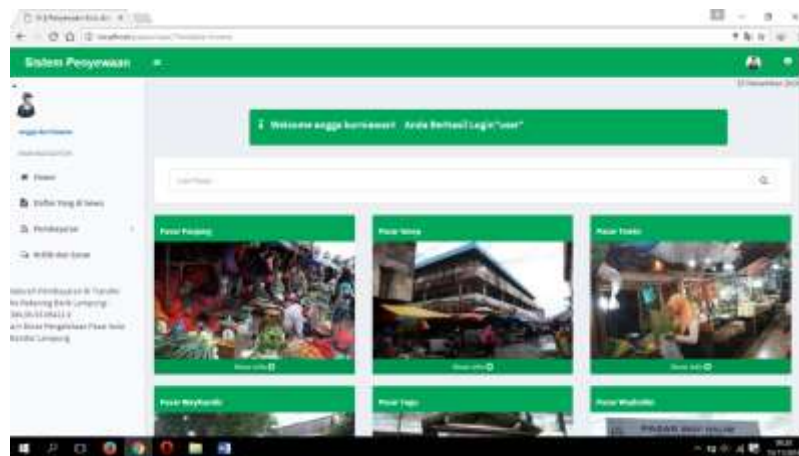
Sistem Penyewaan

Welcome angga kurniawan! Anda Berhasil Login "user"

Home

Daftar Yang di Sewa

Pembayaran

Kritik dan Saran

Pasar Pasipang

Pasar Smep

Pasar Tamin

More info

More info

More info

Pasar Wayhalim

Pasar Tugu

Pasar Wayhalim

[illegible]